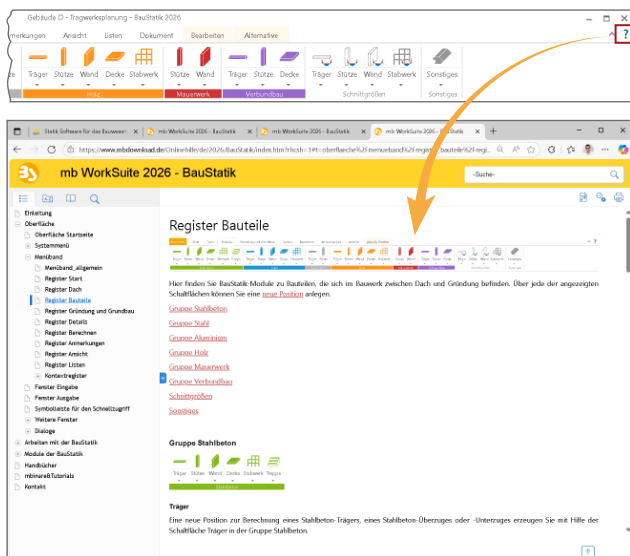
Gebäude D - Tragwerksplanung - BauStatik 2026

erkungen Ansicht Listen Dokument Bearbeiten Alternative

Träger Stütze Wand Decke Stabwerk Stütze Wand Träger Stütze Decke Träger Stütze Wand Stabwerk Sonstiges

Holz Mauerwerk Verbundbau Schnittgrößen Sonstiges

?

Statik-Software für das Bauwesen | mb WorkSuite 2026 - BauStatik | mb WorkSuite 2026 - BauStatik | mb WorkSuite 2026 - BauStatik

https://www.mbdownload.de/Onlinehilfe/de/2026/BauStatik/index.htm#t=oberflaeche%2Fmenueband%2Fregister_bauteile%2Fregi...

mb WorkSuite 2026 - BauStatik

-Suche-

Einleitung
Oberfläche
Oberfläche Startseite
Systemmenü
Menüband
Menüband_allgemein
Register Start
Register Dach
Register Bauteile
Register Gründung und Grundbau
Register Details
Register Berechnen
Register Anmerkungen
Register Ansicht
Register Listen
Kontextregister
Fenster Eingabe
Fenster Ausgabe
Symbolleiste für den Schnellzugriff
Weitere Fenster
Dialoge
Arbeiten mit der BauStatik
Module der BauStatik
Handbücher
mbinar& Tutorials
Kontakt

Register Bauteile

Hier finden Sie BauStatik-Module zu Bauteilen, die sich im Bauwerk zwischen Dach und Gründung befinden. Über jede der angezeigten Schaltflächen können Sie eine neue Position anlegen.

Gruppe Stahlbeton
Gruppe Stahl
Gruppe Aluminium
Gruppe Holz
Gruppe Mauerwerk
Gruppe Verbundbau
Schnittgrößen
Sonstiges

Gruppe Stahlbeton

Träger Stützen Wand Decke Stabwerk Treppe
Stahlbeton

Träger

Eine neue Position zur Berechnung eines Stahlbeton-Trägers, eines Stahlbeton-Überzuges oder -Unterzuges erzeugen Sie mit Hilfe der Schaltfläche Träger in der Gruppe Stahlbeton.